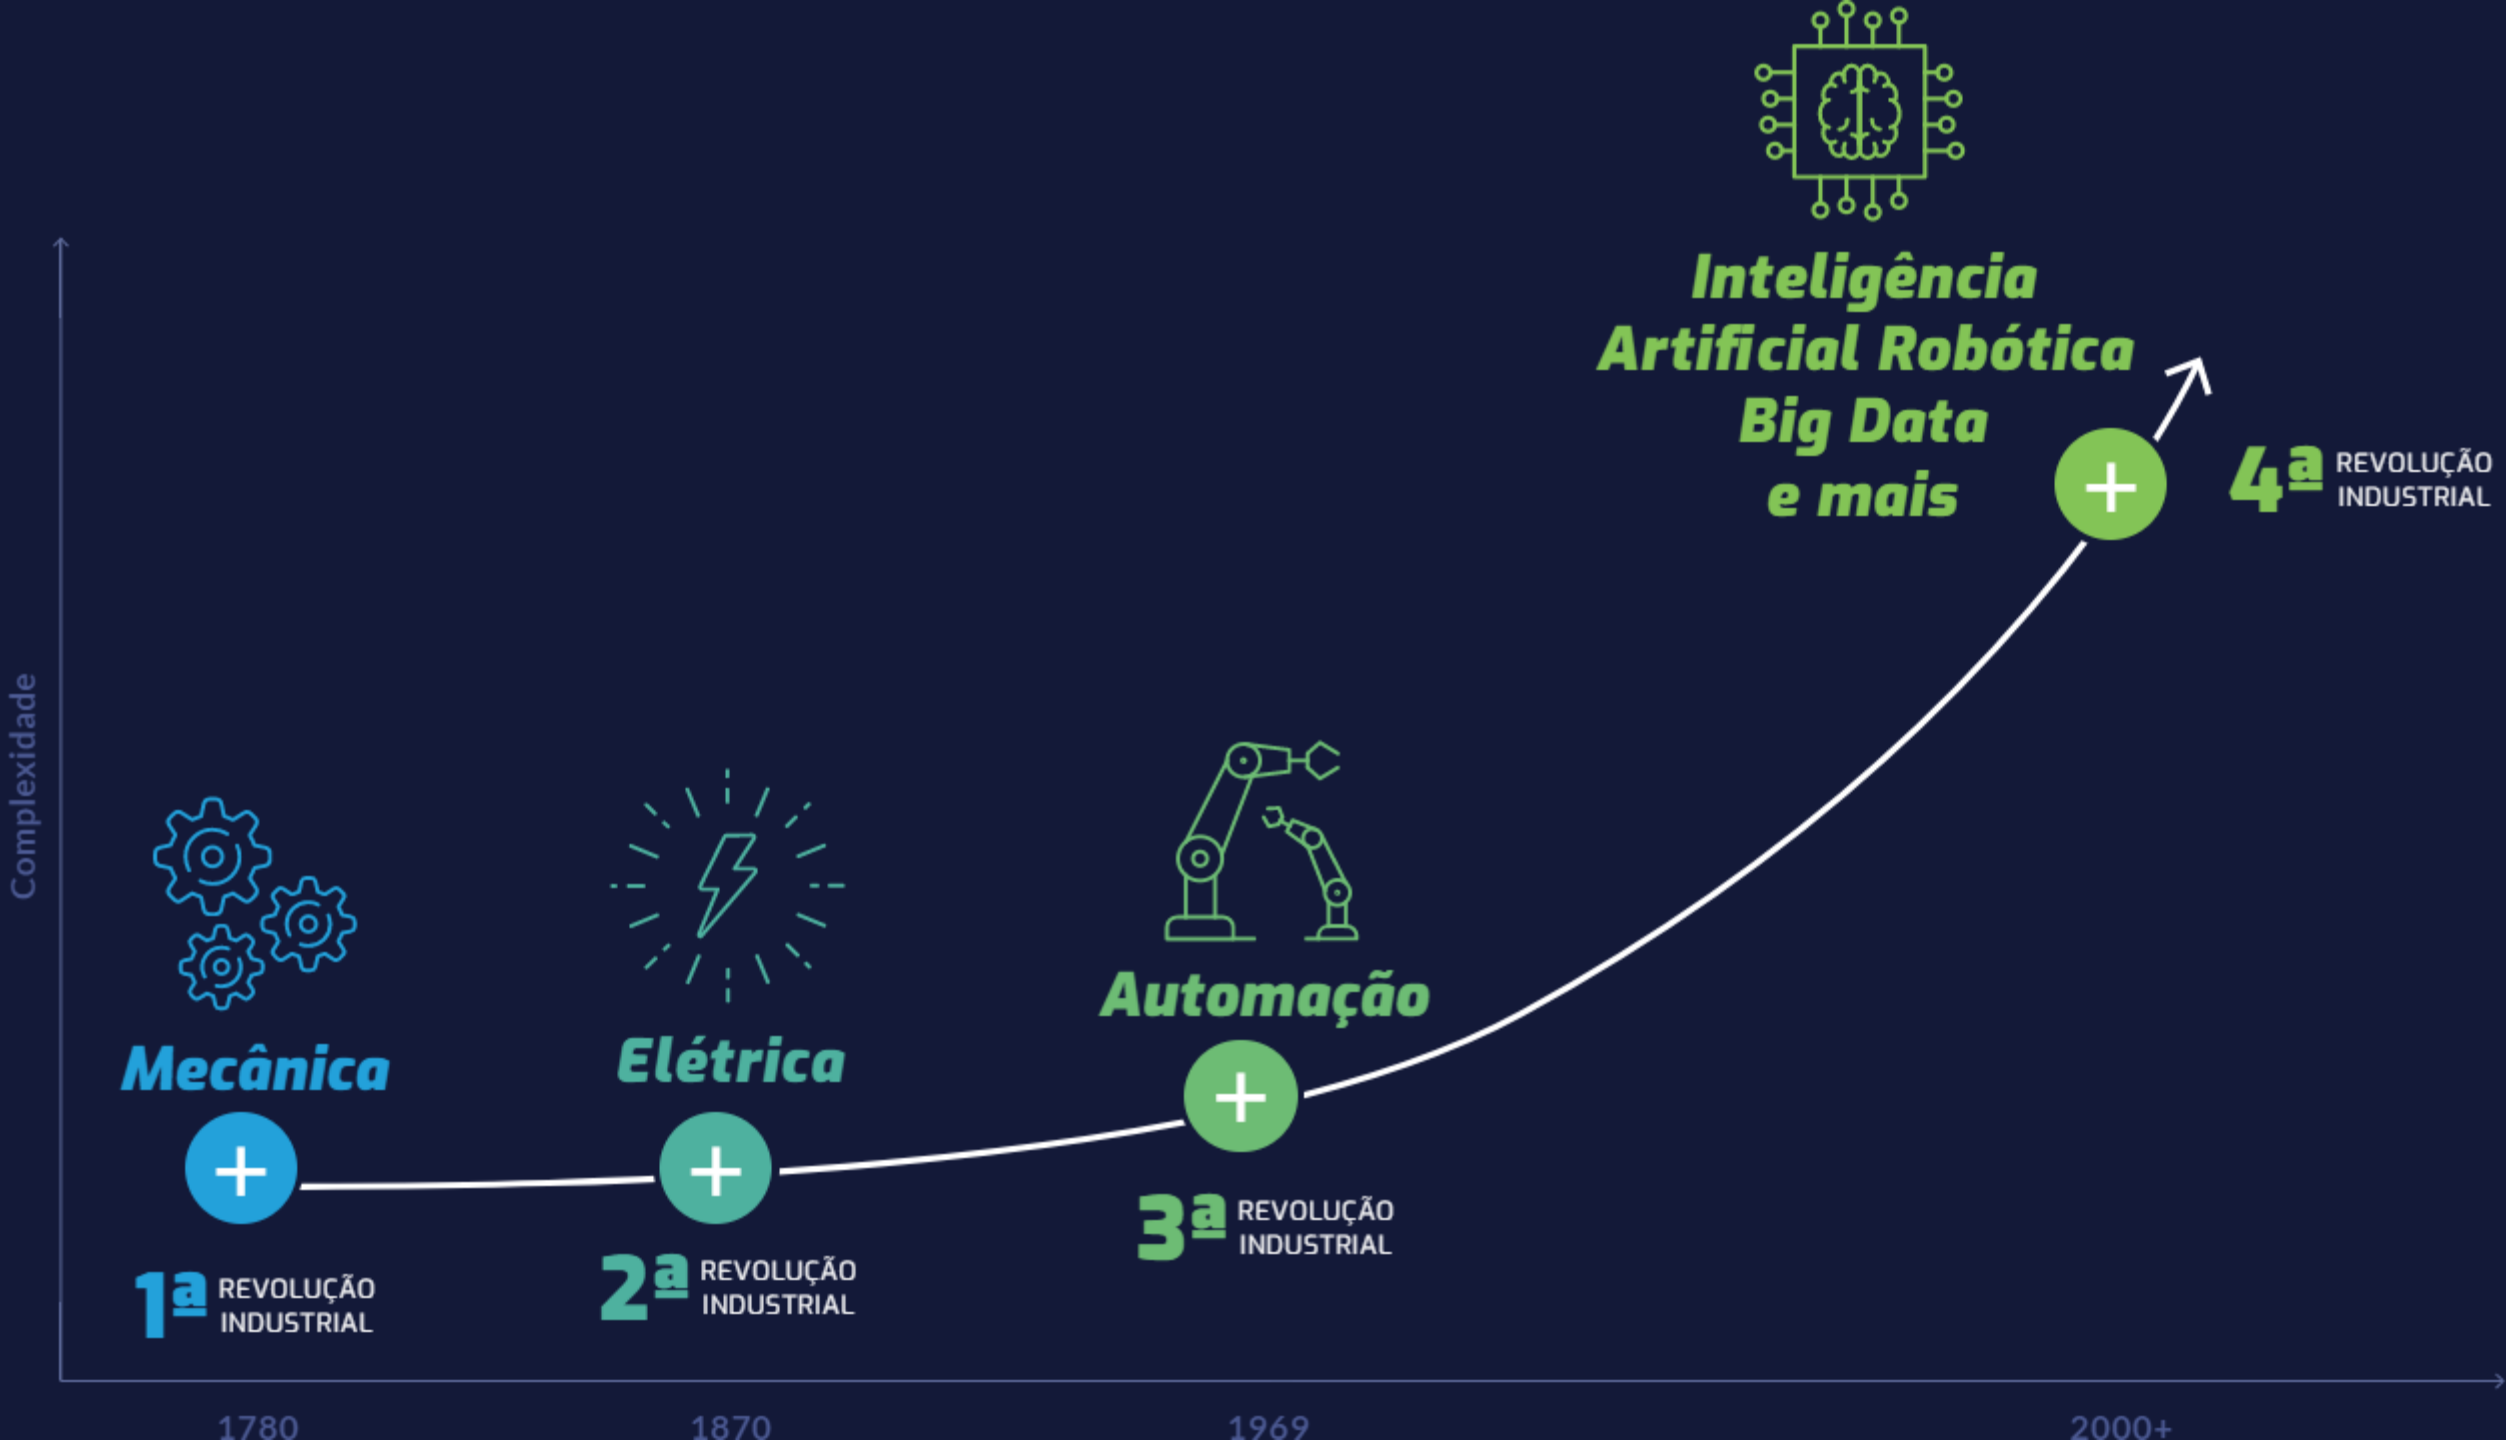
Inteligência Artificial Robótica Big Data e mais

4ª REVOLUÇÃO INDUSTRIAL

Complexidade

Automação

Mecânica

Elétrica

1ª REVOLUÇÃO INDUSTRIAL

2ª REVOLUÇÃO INDUSTRIAL

3ª REVOLUÇÃO INDUSTRIAL

1780

1870

1969

2000+